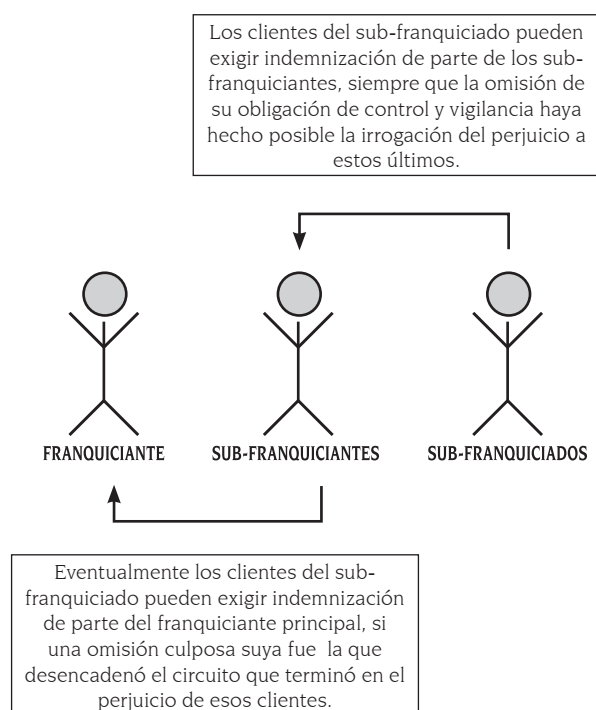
Los clientes del sub-franquiciado pueden exigir indemnización de parte de los sub-franquiciantes, siempre que la omisión de su obligación de control y vigilancia haya hecho posible la irrogación del perjuicio a estos últimos.

FRANQUICIANTE

SUB-FRANQUICIANTES

SUB-FRANQUICIADOS

Eventualmente los clientes del sub-franquiciado pueden exigir indemnización de parte del franquiciante principal, si una omisión culposa suya fue la que desencadenó el circuito que terminó en el perjuicio de esos clientes.